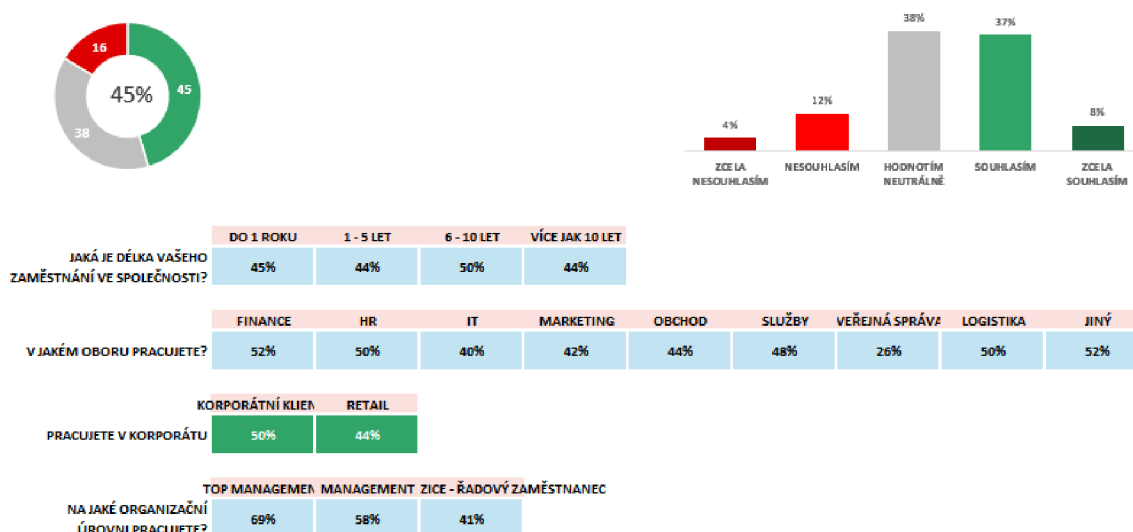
16
45%
45
38

38%
37%
4%
12%
8%
ZCELA NESOUHLASÍM
NESOUHLASÍM
HODNOTÍM NEUTRÁLNĚ
SOUHLASÍM
ZCELA SOUHLASÍM

JAKÁ JE DÉLKA VAŠEHO ZAMĚSTNÁNÍ VE SPOLEČNOSTI?

| DO 1 ROKU | 1 - 5 LET | 6 - 10 LET | VÍCE JAK 10 LET |
|---|---|---|---|
| 45% | 44% | 50% | 44% |

V JAKÉM OBORU PRACUJETE?

| FINANCE | HR | IT | MARKETING | OBCHOD | SLUŽBY | VEŘEJNÁ SPRÁVA | LOGISTIKA | JINÝ |
|---|---|---|---|---|---|---|---|---|
| 52% | 50% | 40% | 42% | 44% | 48% | 26% | 50% | 52% |

PRACUJETE V KORPORÁTU

| KORPORÁTNÍ KLIEN | RETAIL |
|---|---|
| 50% | 44% |

NA JAKÉ ORGANIZAČNÍ ÚROVNI PRACUJETE?

| TOP MANAGEMEN | MANAGEMENT | ZICE - ŘADOVÝ ZAMĚSTNANEC |
|---|---|---|
| 69% | 58% | 41% |